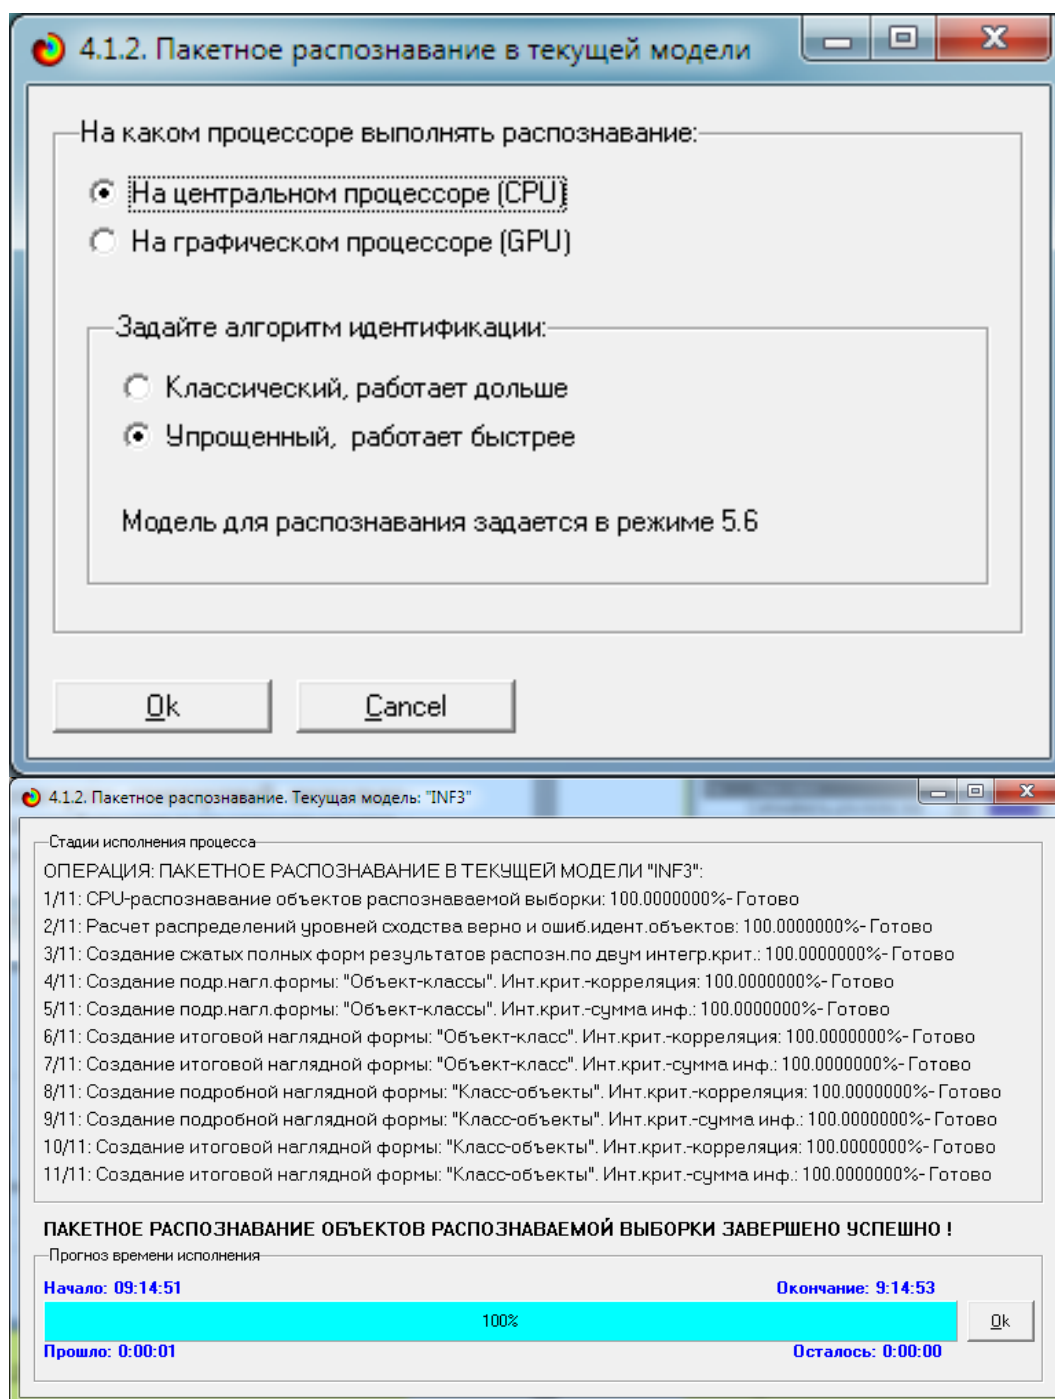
4.1.2. Пакетное распознавание в текущей модели

На каком процессоре выполнять распознавание:
На центральном процессоре (CPU)
На графическом процессоре (GPU)

Задайте алгоритм идентификации:
Классический, работает дольше
Упрощенный, работает быстрее

Модель для распознавания задается в режиме 5.6

Ok
Cancel

4.1.2. Пакетное распознавание. Текущая модель: "INF3"

Стадии исполнения процесса
ОПЕРАЦИЯ: ПАКЕТНОЕ РАСПОЗНАВАНИЕ В ТЕКУЩЕЙ МОДЕЛИ "INF3":
1/11: CPU-распознавание объектов распознаваемой выборки: 100.0000000%-Готово
2/11: Расчет распределений уровней сходства верно и ошиб.идент.объектов: 100.0000000%-Готово
3/11: Создание сжатых полных форм результатов распозн.по двум интегр.крит.: 100.0000000%-Готово
4/11: Создание подр.нагл.формы: "Объект-классы". Инт.крит.-корреляция: 100.0000000%-Готово
5/11: Создание подр.нагл.формы: "Объект-классы". Инт.крит.-сумма инф.: 100.0000000%-Готово
6/11: Создание итоговой наглядной формы: "Объект-класс". Инт.крит.-корреляция: 100.0000000%-Готово
7/11: Создание итоговой наглядной формы: "Объект-класс". Инт.крит.-сумма инф.: 100.0000000%-Готово
8/11: Создание подробной наглядной формы: "Класс-объекты". Инт.крит.-корреляция: 100.0000000%-Готово
9/11: Создание подробной наглядной формы: "Класс-объекты". Инт.крит.-сумма инф.: 100.0000000%-Готово
10/11: Создание итоговой наглядной формы: "Класс-объекты". Инт.крит.-корреляция: 100.0000000%-Готово
11/11: Создание итоговой наглядной формы: "Класс-объекты". Инт.крит.-сумма инф.: 100.0000000%-Готово

ПАКЕТНОЕ РАСПОЗНАВАНИЕ ОБЪЕКТОВ РАСПОЗНАВАЕМОЙ ВЫБОРКИ ЗАВЕРШЕНО УСПЕШНО !
Прогноз времени исполнения
Начало: 09:14:51
Окончание: 9:14:53
100%
Ok
Прошло: 0:00:01
Осталось: 0:00:00